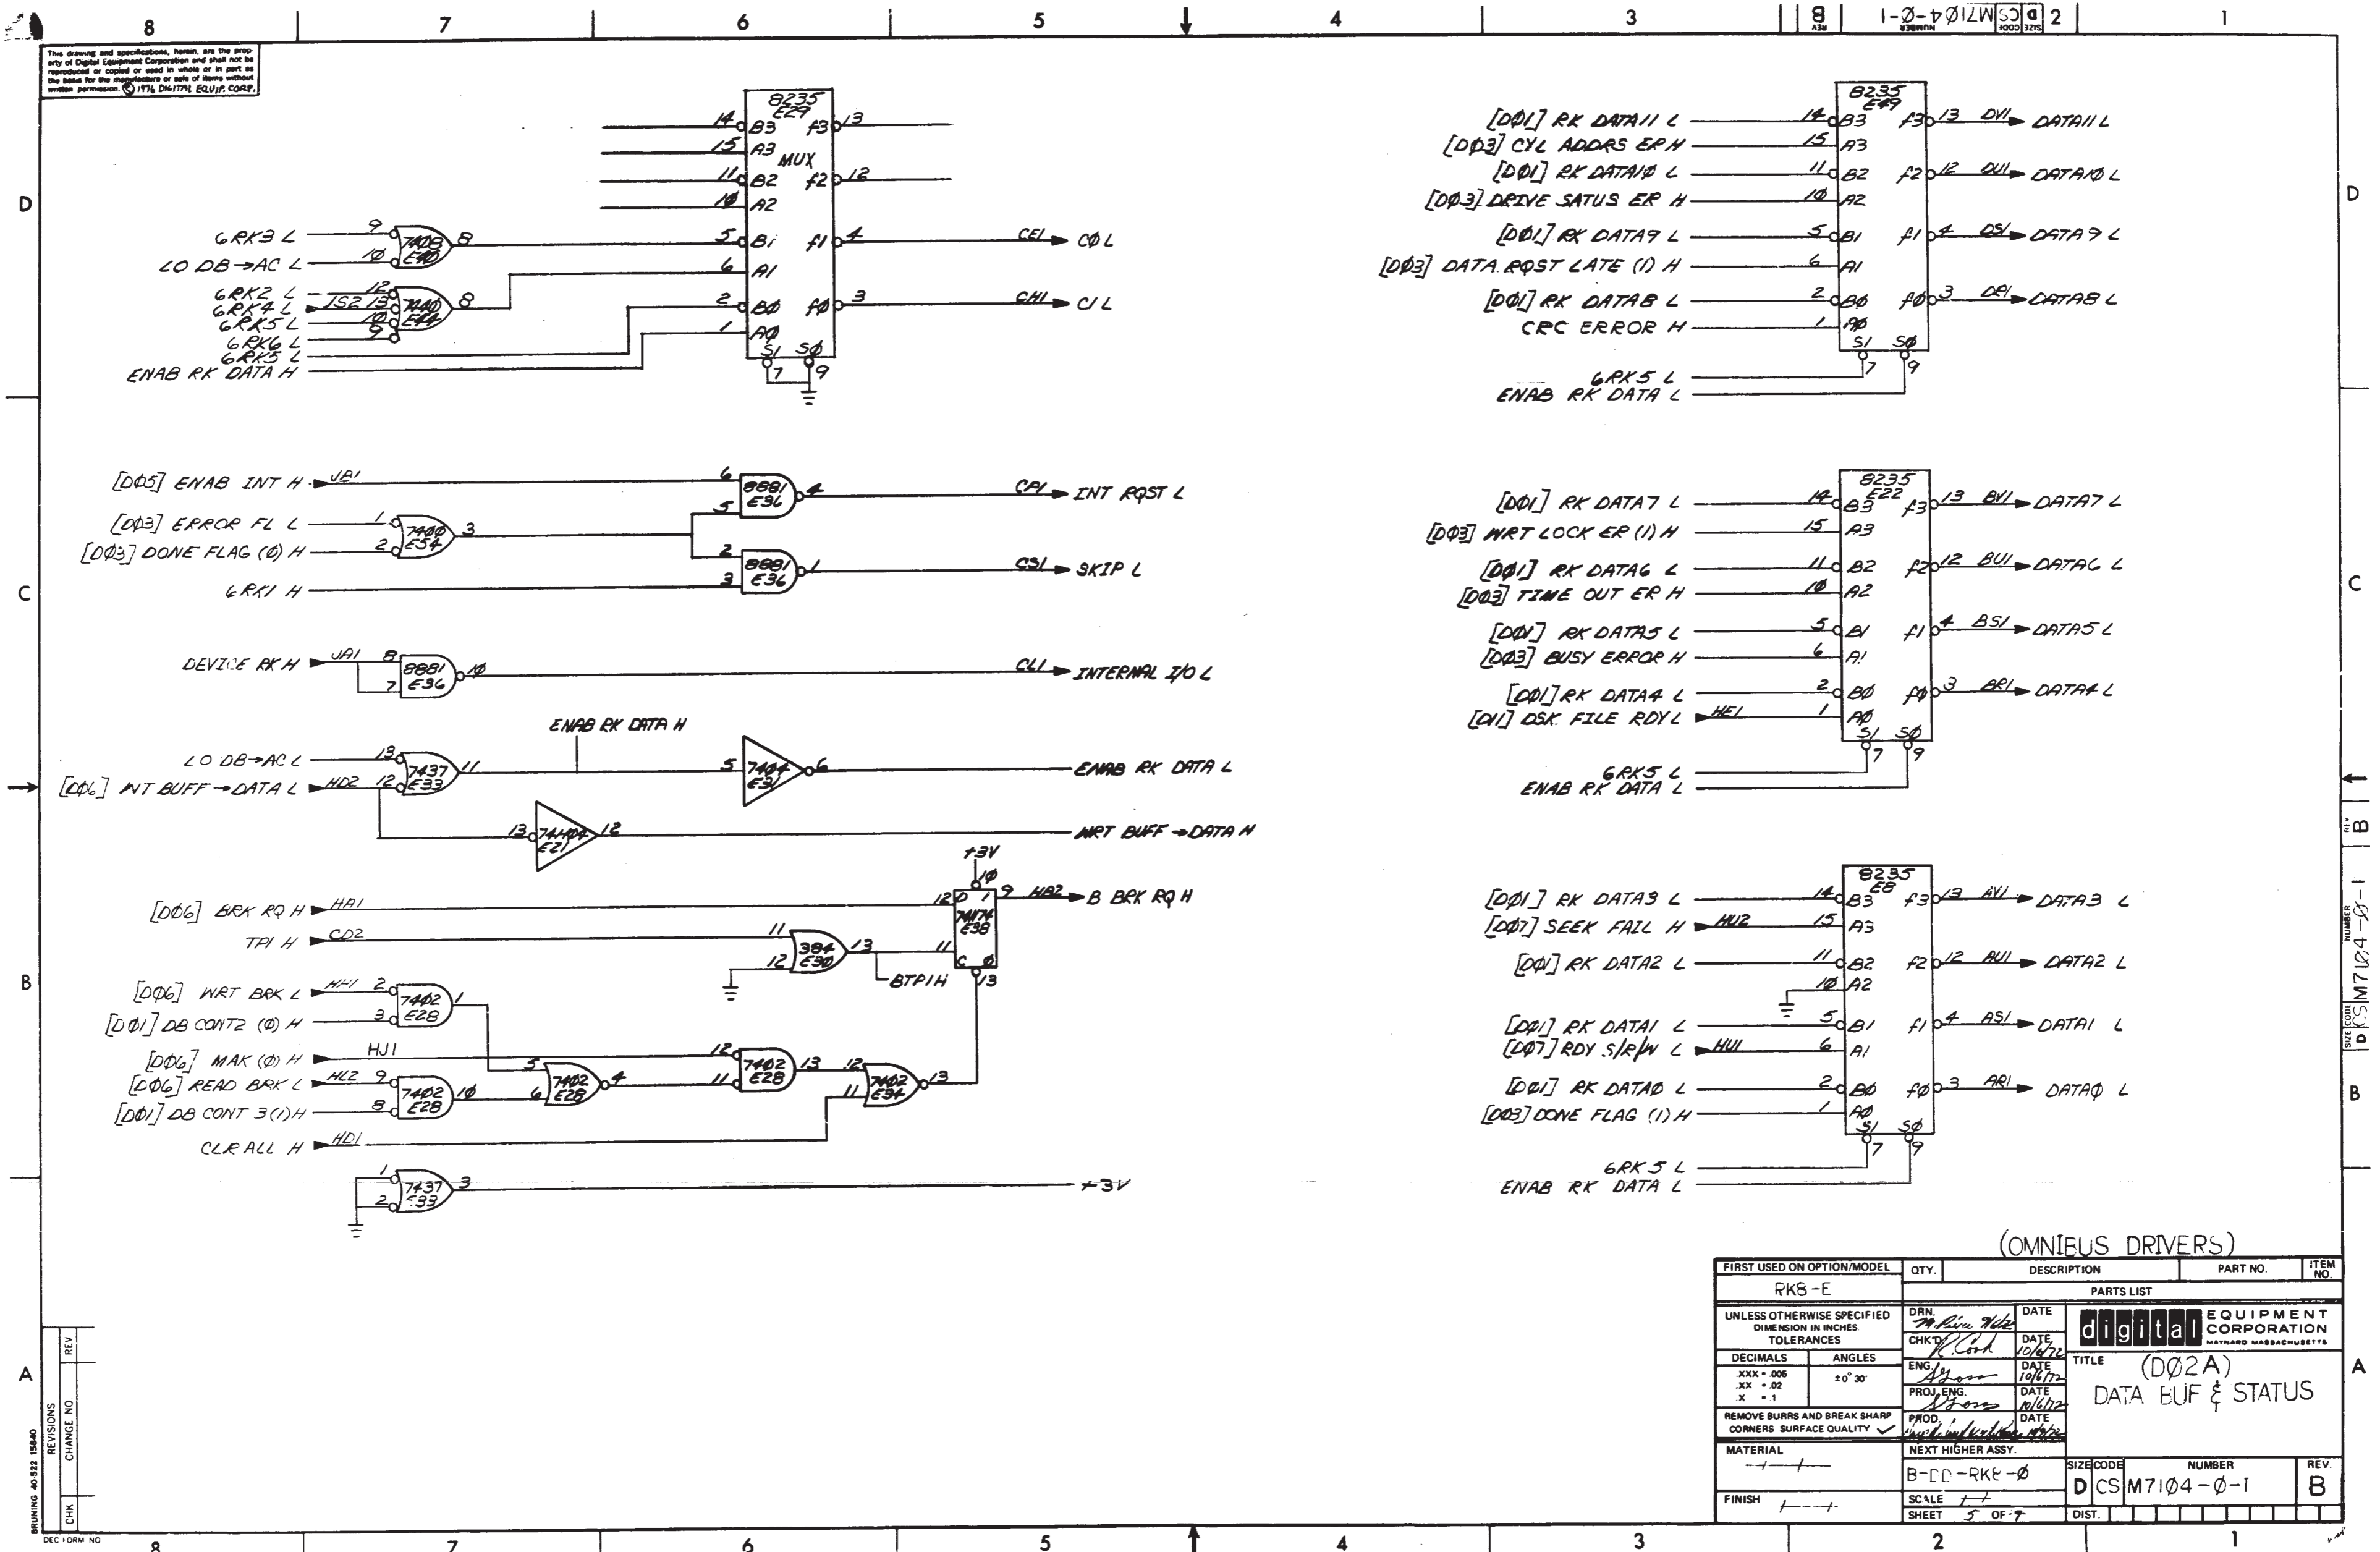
8 7 6 5 4 3 2 1

B | D CS M7104-Ø-1 | 2

This drawing and specifications, herein, are the property of Digital Equipment Corporation and shall not be reproduced or copied or used in whole or in part as the basis for the manufacture or sale of items without written permission. © 1976 DIGITAL EQUIP. CORP.

D

8235 E29
14 B3 f3 13
15 A3 MUX
11 B2 f2 12
1Ø A2
5 B1 f1 4 CE1 CØ L
6 A1
2 BØ fØ 3 CH1 C1 L
1 AØ
S1 SØ
7 9

6RK3 L 9 7408 E40 8
LO DB→AC L 1Ø
6RK2 L 12
6RK4 L JS2 13 7410 E44 8
6RK5 L 1Ø
6RK6 L 9
6RK5 L
ENAB RK DATA H

8235 E49
[DØ1] RK DATA11 L 14 B3 f3 13 DV1 DATA11 L
[DØ3] CYL ADDRS ER H 15 A3
[DØ1] RK DATA1Ø L 11 B2 f2 12 DU1 DATA1Ø L
[DØ3] DRIVE SATUS ER H 1Ø A2
[DØ1] RK DATA9 L 5 B1 f1 4 DS1 DATA9 L
[DØ3] DATA RQST LATE (1) H 6 A1
[DØ1] RK DATA8 L 2 BØ fØ 3 DR1 DATA8 L
CRC ERROR H 1 AØ
S1 SØ 7 9
6RK5 L
ENAB RK DATA L

C

[DØ5] ENAB INT H JB1 6 8881 E36 4 CP1 INT RQST L
[DØ3] ERROR FL L 1 7400 E54 3 5
[DØ3] DONE FLAG (Ø) H 2
2 8881 E36 1 CS1 SKIP L
6RK1 H 3

DEVICE RK H JA1 8 8881 E36 1Ø CL1 INTERNAL I/O L
7

ENAB RK DATA H
LO DB→AC L 13 7437 E33 11 5 7404 E31 6 ENAB RK DATA L
[DØ6] INT BUFF→DATA L HD2 12
13 74H04 E21 12 WRT BUFF→DATA H

8235 E22
[DØ1] RK DATA7 L 14 B3 f3 13 BV1 DATA7 L
[DØ3] WRT LOCK ER (1) H 15 A3
[DØ1] RK DATA6 L 11 B2 f2 12 BU1 DATA6 L
[DØ3] TIME OUT ER H 1Ø A2
[DØ1] RK DATA5 L 5 B1 f1 4 BS1 DATA5 L
[DØ3] BUSY ERROR H 6 A1
[DØ1] RK DATA4 L 2 BØ fØ 3 BR1 DATA4 L
[D11] DSK FILE RDY L HE1 1 AØ
S1 SØ 7 9
6RK5 L
ENAB RK DATA L

B

+3V
1Ø
[DØ6] BRK RQ H HB1 12 D 1 9 HB2 B BRK RQ H
74H74 E38
TP1 H CD2 11 384 E30 13 11 C Ø 13
12
BTP1H
[DØ6] WRT BRK L HH1 2 7402 E28 1
[DØ1] DB CONT2 (Ø) H 3
[DØ6] MAK (Ø) H HJ1 5 7402 E28 4 12 7402 E28 13 12 7402 E34 13
[DØ6] READ BRK L HL2 9 7402 E28 1Ø 6 11 11
[DØ1] DB CONT 3(1) H 8
CLR ALL H HD1

1 7437 E33 3 +3V
2

8235 E8
[DØ1] RK DATA3 L 14 B3 f3 13 AV1 DATA3 L
[DØ7] SEEK FAIL H HU2 15 A3
[DØ1] RK DATA2 L 11 B2 f2 12 AU1 DATA2 L
1Ø A2
[DØ1] RK DATA1 L 5 B1 f1 4 AS1 DATA1 L
[DØ7] RDY S/R/W L HU1 6 A1
[DØ1] RK DATAØ L 2 BØ fØ 3 AR1 DATAØ L
[DØ3] DONE FLAG (1) H 1 AØ
S1 SØ 7 9
6RK 5 L
ENAB RK DATA L

(OMNIBUS DRIVERS)

| FIRST USED ON OPTION/MODEL | QTY. | DESCRIPTION | PART NO. | ITEM NO. |
|---|---|---|---|---|
| RK8-E | | PARTS LIST | | |

UNLESS OTHERWISE SPECIFIED DIMENSION IN INCHES TOLERANCES
DECIMALS .XXX ±.005 .XX ±.02 .X ±.1 ANGLES ±0° 30'
REMOVE BURRS AND BREAK SHARP CORNERS SURFACE QUALITY ✓
MATERIAL
FINISH
DRN. DATE
CHK'D R. Cook DATE 10/6/72
ENG. DATE 10/6/72
PROJ. ENG. DATE 10/6/72
PROD. DATE
NEXT HIGHER ASSY. B-DD-RK8-Ø
SCALE
SHEET 5 OF 7
digital EQUIPMENT CORPORATION MAYNARD MASSACHUSETTS
TITLE (DØ2A) DATA BUF & STATUS
SIZE D CODE CS NUMBER M71Ø4-Ø-1 REV. B
DIST.

REVISIONS CHK CHANGE NO. REV
BRUNING 40-522 15840
DEC FORM NO

REV B NUMBER M71Ø4-Ø-1 SIZE D CODE CS

A